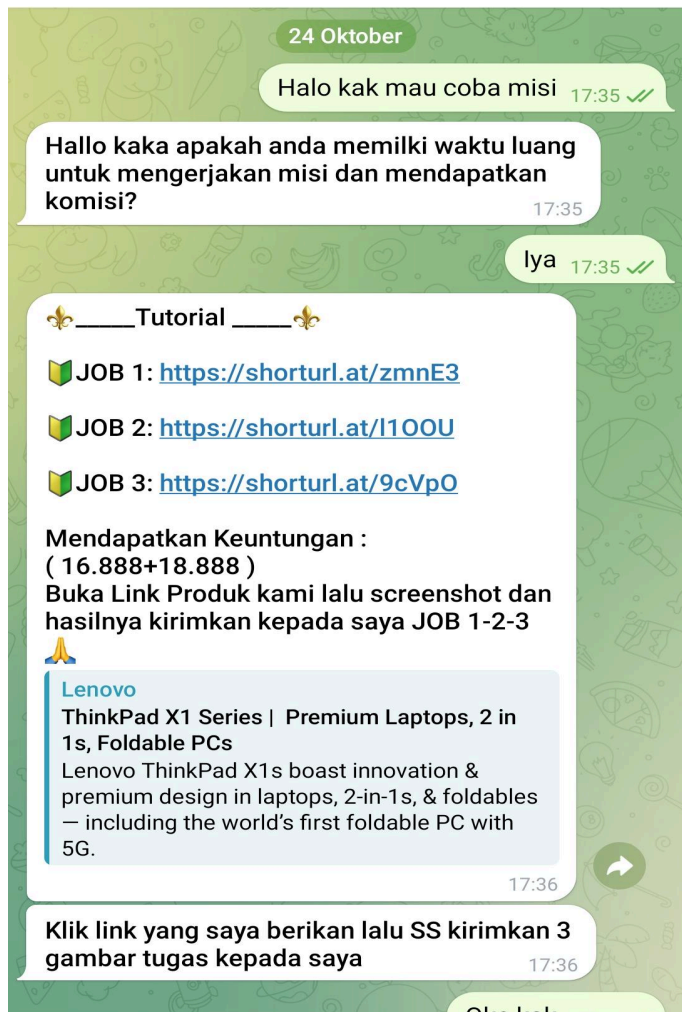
24 Oktober

Halo kak mau coba misi 17:35

Hallo kaka apakah anda memilki waktu luang untuk mengerjakan misi dan mendapatkan komisi?
17:35

Iya 17:35

⚜_____Tutorial _____⚜

🔰JOB 1: https://shorturl.at/zmnE3

🔰JOB 2: https://shorturl.at/l1OOU

🔰JOB 3: https://shorturl.at/9cVpO

Mendapatkan Keuntungan :
( 16.888+18.888 )
Buka Link Produk kami lalu screenshot dan hasilnya kirimkan kepada saya JOB 1-2-3 🙏

Lenovo
ThinkPad X1 Series | Premium Laptops, 2 in 1s, Foldable PCs
Lenovo ThinkPad X1s boast innovation & premium design in laptops, 2-in-1s, & foldables — including the world's first foldable PC with 5G.
17:36

Klik link yang saya berikan lalu SS kirimkan 3 gambar tugas kepada saya
17:36

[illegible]